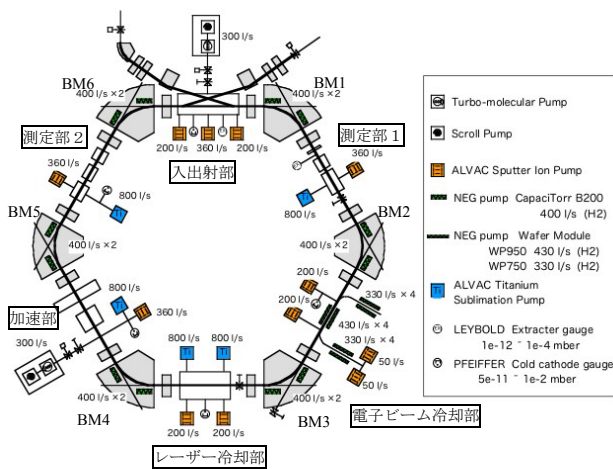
300 l/s
BM6
BM1
400 l/s ×2
400 l/s ×2
測定部２
測定部１
200 l/s
360 l/s
200 l/s
入出射部
360 l/s
360 l/s
800 l/s
800 l/s
BM5
BM2
400 l/s ×2
400 l/s ×2
800 l/s
360 l/s
200 l/s
200 l/s
330 l/s × 4
430 l/s × 4
加速部
330 l/s × 4
300 l/s
800 l/s
800 l/s
50 l/s
50 l/s
400 l/s ×2
400 l/s ×2
BM4
BM3
電子ビーム冷却部
200 l/s
200 l/s
レーザー冷却部

Turbo-molecular Pump
Scroll Pump
ALVAC Sputter Ion Pump
NEG pump CapaciTorr B200 400 l/s (H2)
NEG pump Wafer Module WP950 430 l/s (H2) WP750 330 l/s (H2)
ALVAC Titanium Sublimation Pump
LEYBOLD Extracter gauge 1e-12 ~ 1e-4 mber
PFEIFFER Cold cathode gauge 5e-11 ~ 1e-2 mber
Ti
Ti
Ti
Ti
Ti